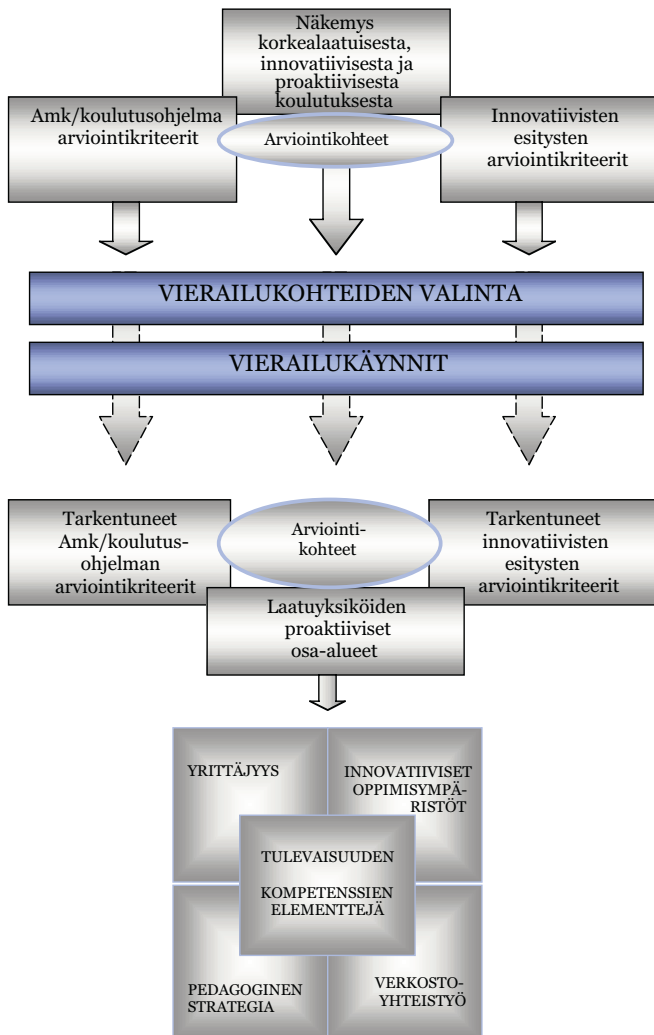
Näkemys korkealaatuisesta, innovatiivisesta ja proaktiivisesta koulutuksesta

Amk/koulutusohjelma arviointikriteerit

Arviointikohteet

Innovatiivisten esitysten arviointikriteerit

VIERAILUKOHTEIDEN VALINTA

VIERAILUKÄYNNIT

Tarkentuneet Amk/koulutusohjelman arviointikriteerit

Arviointikohteet

Tarkentuneet innovatiivisten esitysten arviointikriteerit

Laatuyksiköiden proaktiiviset osa-alueet

YRITTÄJYYS

INNOVATIIVISET OPPIMISYMPÄRISTÖT

TULEVAISUUDEN KOMPETENSSIEN ELEMENTTEJÄ

PEDAGOGINEN STRATEGIA

VERKOSTOYHTEISTYÖ